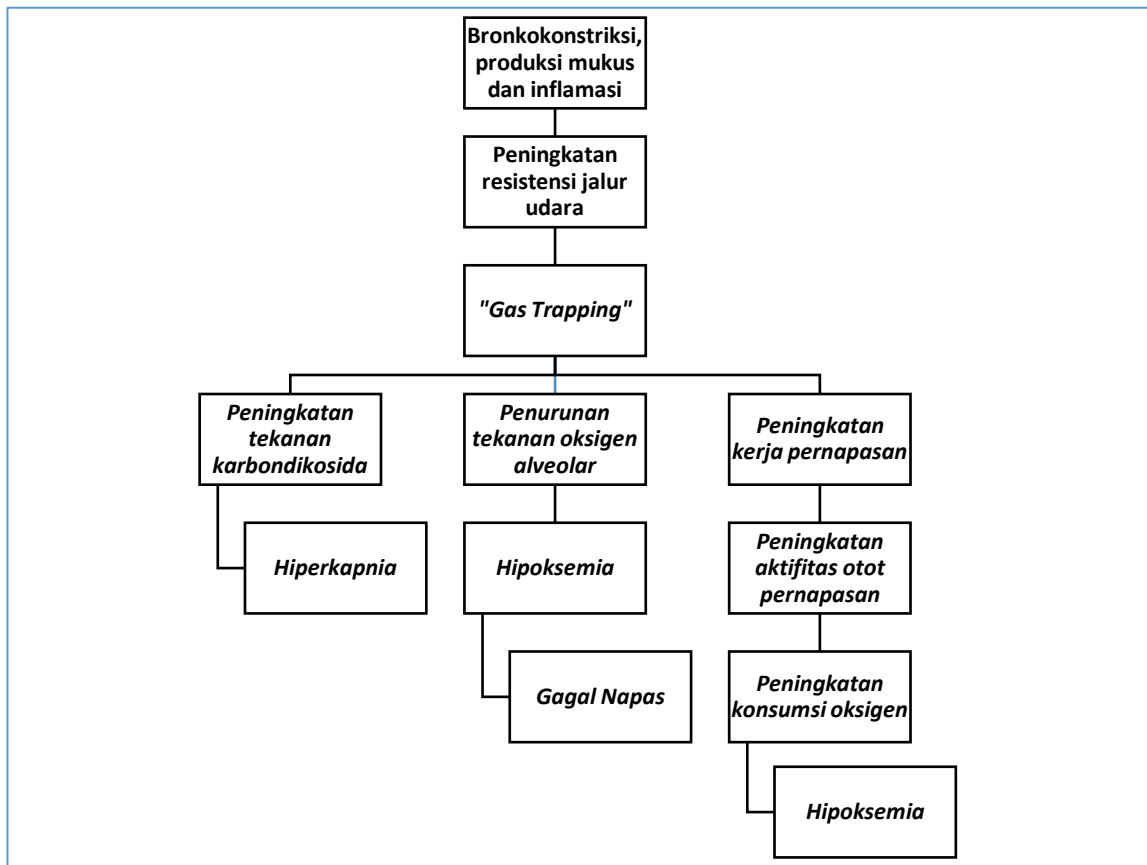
Bronkokonstriksi, produksi mukus dan inflamasi

Peningkatan resistensi jalur udara

"Gas Trapping"

Peningkatan tekanan karbondikosida

Hiperkapnia

Penurunan tekanan oksigen alveolar

Hipoksemia

Gagal Napas

Peningkatan kerja pernapasan

Peningkatan aktifitas otot pernapasan

Peningkatan konsumsi oksigen

Hipoksemia